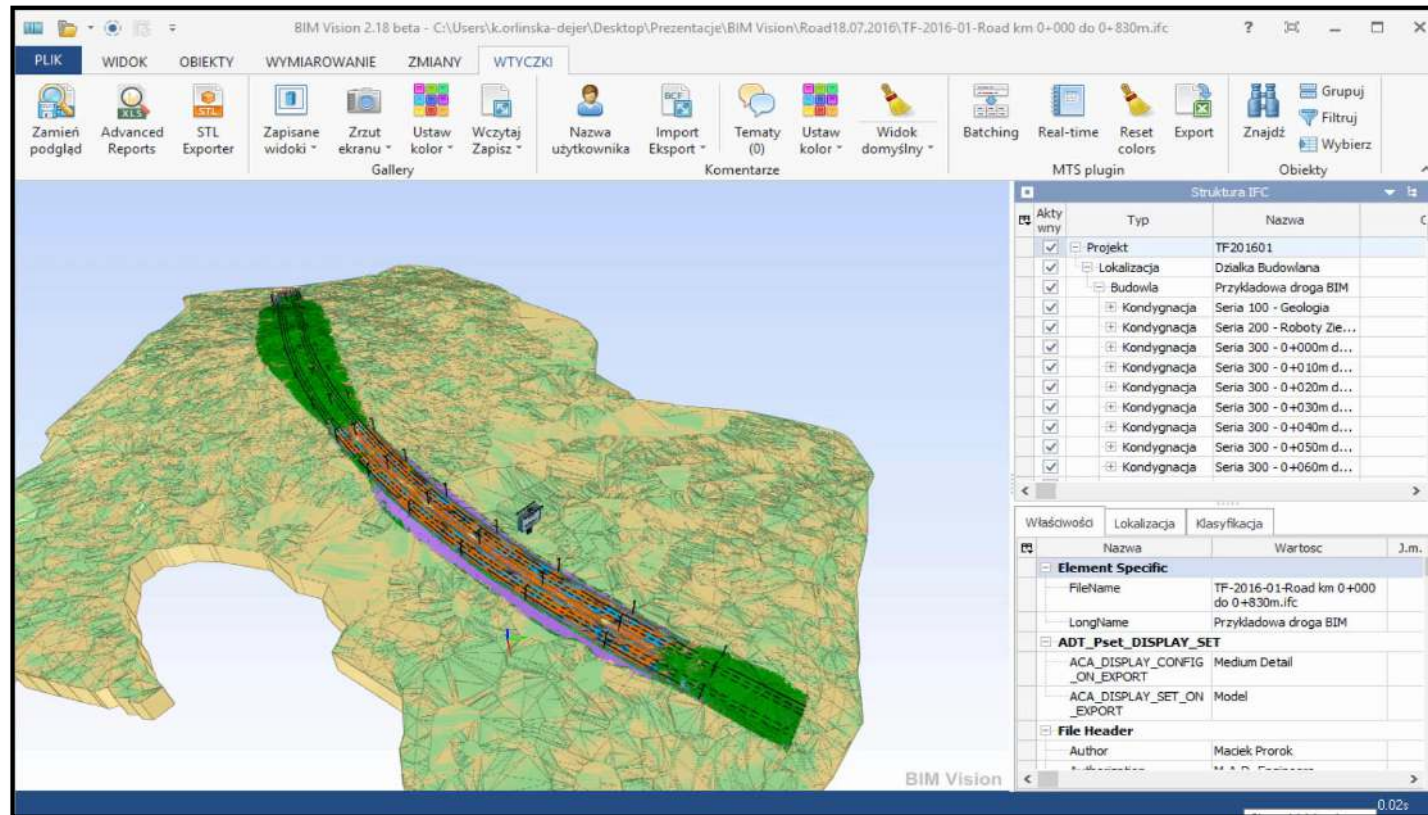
BIM Vision 2.18 beta - C:\Users\k.orlinska-dejer\Desktop\Prezentacje\BIM Vision\Road18.07.2016\TF-2016-01-Road km 0+000 do 0+830m.ifc

PLIK WIDOK OBIEKTY WYMIAROWANIE ZMIANY WTYCZKI

Zamień podgląd
Advanced Reports
STL Exporter
Zapisane widoki
Zrzut ekranu
Ustaw kolor
Wczytaj Zapisz
Gallery
Nazwa użytkownika
Import Eksport
Tematy (0)
Ustaw kolor
Widok domyślny
Komentarze
Batching
Real-time
Reset colors
Export
MTS plugin
Znajdź
Grupuj
Filtruj
Wybierz
Obiekty

Struktura IFC

| Aktywny | Typ | Nazwa |
|---|---|---|
| ☑ | Projekt | TF201601 |
| ☑ | Lokalizacja | Dzialka Budowlana |
| ☑ | Budowla | Przykladowa droga BIM |
| ☑ | Kondygnacja | Seria 100 - Geologia |
| ☑ | Kondygnacja | Seria 200 - Roboty Zie... |
| ☑ | Kondygnacja | Seria 300 - 0+000m d... |
| ☑ | Kondygnacja | Seria 300 - 0+010m d... |
| ☑ | Kondygnacja | Seria 300 - 0+020m d... |
| ☑ | Kondygnacja | Seria 300 - 0+030m d... |
| ☑ | Kondygnacja | Seria 300 - 0+040m d... |
| ☑ | Kondygnacja | Seria 300 - 0+050m d... |
| ☑ | Kondygnacja | Seria 300 - 0+060m d... |

Właściwości Lokalizacja Klasyfikacja

| Nazwa | Wartosc | J.m. |
|---|---|---|
| Element Specific | | |
| FileName | TF-2016-01-Road km 0+000 do 0+830m.ifc | |
| LongName | Przykladowa droga BIM | |
| ADT_Pset_DISPLAY_SET | | |
| ACA_DISPLAY_CONFIG_ON_EXPORT | Medium Detail | |
| ACA_DISPLAY_SET_ON_EXPORT | Model | |
| File Header | | |
| Author | Maciek Prorok | |
| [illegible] | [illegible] | |

BIM Vision
0.02s